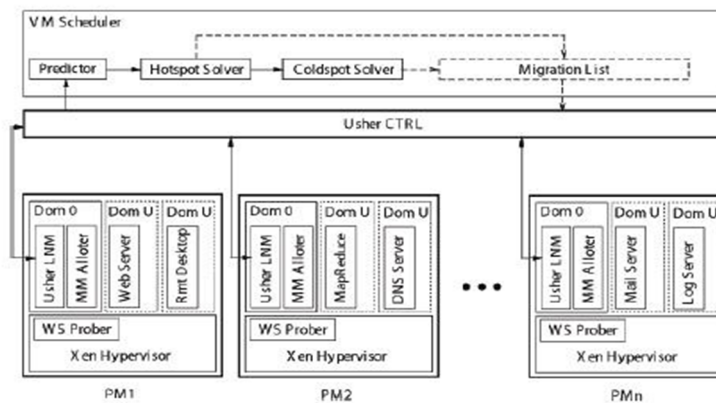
VM Scheduler

Predictor

Hotspot Solver

Coldspot Solver

Migration List

Usher CTRL

Dom 0

Usher LNM

MM Alloter

Dom U

Web Server

Dom U

Rmt Desktop

WS Prober

Xen Hypervisor

PM1

Dom 0

Usher LNM

MM Alloter

Dom U

MapReduce

Dom U

DNS Server

WS Prober

Xen Hypervisor

PM2

Dom 0

Usher LNM

MM Alloter

Dom U

Mail Server

Dom U

Log Server

WS Prober

Xen Hypervisor

PMn